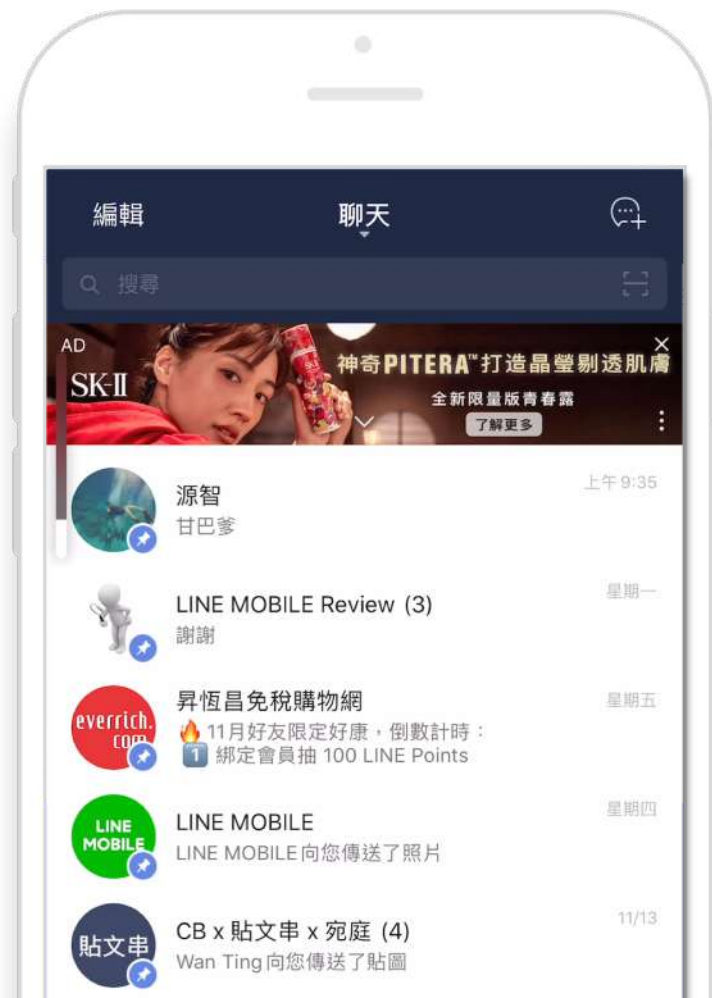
編輯 聊天

搜尋

AD
SK-II
神奇PITERA™打造晶瑩剔透肌膚
全新限量版青春露
了解更多

源智
甘巴爹
上午 9:35

LINE MOBILE Review (3)
謝謝
星期一

昇恆昌免稅購物網
🔥11月好友限定好康，倒數計時：
1️⃣ 綁定會員抽 100 LINE Points
星期五
everrich.com

LINE MOBILE
LINE MOBILE向您傳送了照片
星期四
LINE MOBILE

CB x 貼文串 x 宛庭 (4)
Wan Ting 向您傳送了貼圖
11/13
貼文串